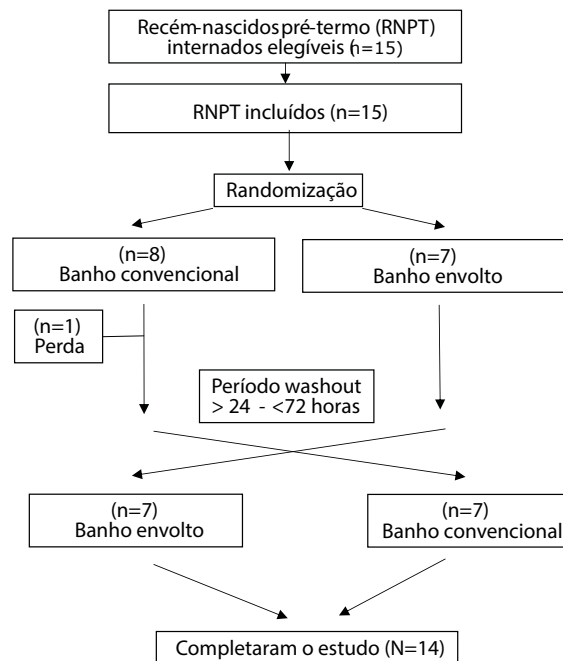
Recém-nascidos pré-termo (RNPT) internados elegíveis (n=15)

RNPT incluídos (n=15)

Randomização

(n=8)
Banho convencional

(n=7)
Banho envolto

(n=1)
Perda

Período washout
> 24 - <72 horas

(n=7)
Banho envolto

(n=7)
Banho convencional

Completaram o estudo (N=14)